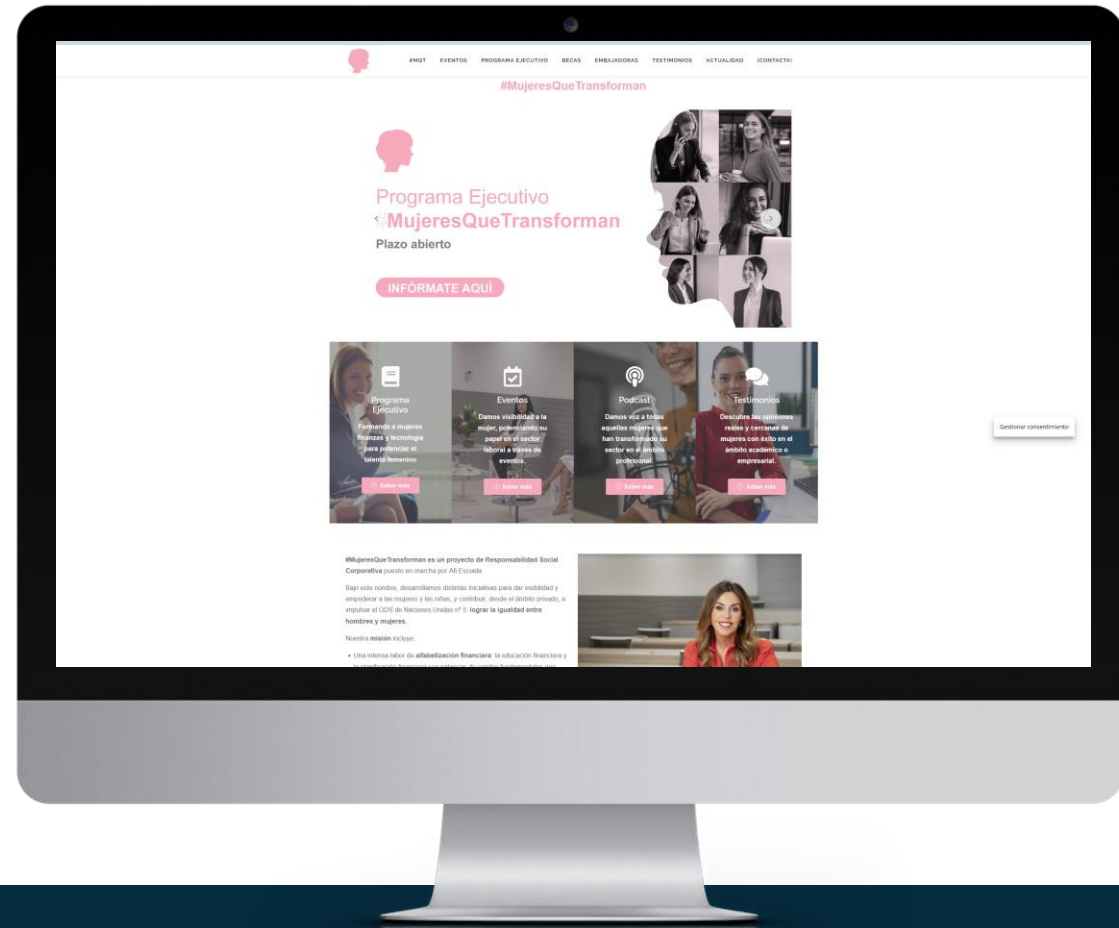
#MQT EVENTOS PROGRAMA EJECUTIVO BECAS EMBAJADORAS TESTIMONIOS ACTUALIDAD ¡CONTACTA!

#MujeresQueTransforman

Programa Ejecutivo
#MujeresQueTransforman
Plazo abierto

INFÓRMATE AQUÍ

Programa Ejecutivo
Formando a mujeres finanzas y tecnología para potenciar el talento femenino
Saber más

Eventos
Damos visibilidad a la mujer, potenciando su papel en el sector laboral a través de eventos.
Saber más

Podcast
Damos voz a todas aquellas mujeres que han transformado su sector en el ámbito profesional
Saber más

Testimonios
Descubre las opiniones reales y cercanas de mujeres con éxito en el ámbito académico o empresarial.
Saber más

Gestionar consentimiento

#MujeresQueTransforman es un proyecto de Responsabilidad Social Corporativa puesto en marcha por Afi Escuela.

Bajo este nombre, desarrollamos distintas iniciativas para dar visibilidad y empoderar a las mujeres y las niñas, y contribuir, desde el ámbito privado, a impulsar el ODS de Naciones Unidas nº 5: lograr la igualdad entre hombres y mujeres.

Nuestra misión incluye:

• Una intensa labor de alfabetización financiera: la educación financiera y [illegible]